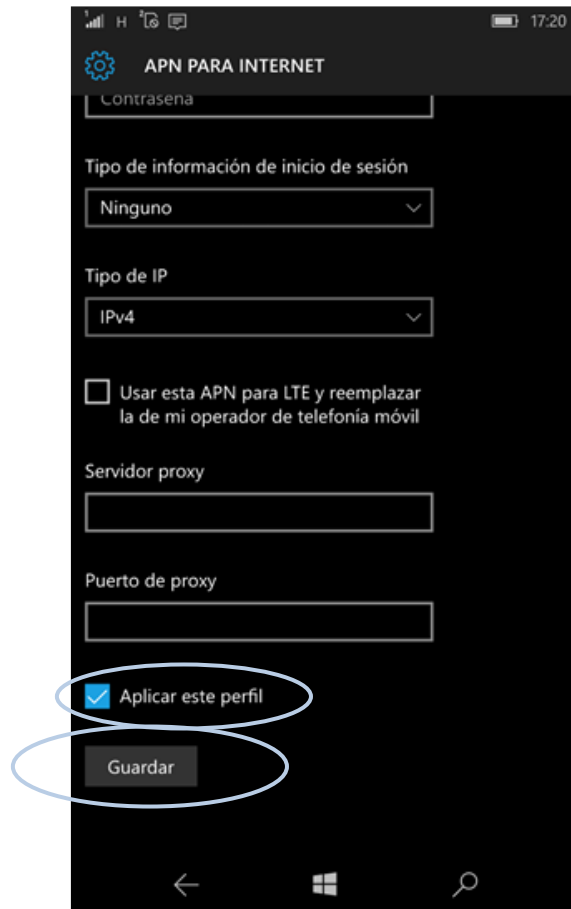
H 17:20

APN PARA INTERNET

Contraseña

Tipo de información de inicio de sesión

Ninguno

Tipo de IP

IPv4

Usar esta APN para LTE y reemplazar la de mi operador de telefonía móvil

Servidor proxy

Puerto de proxy

Aplicar este perfil

Guardar